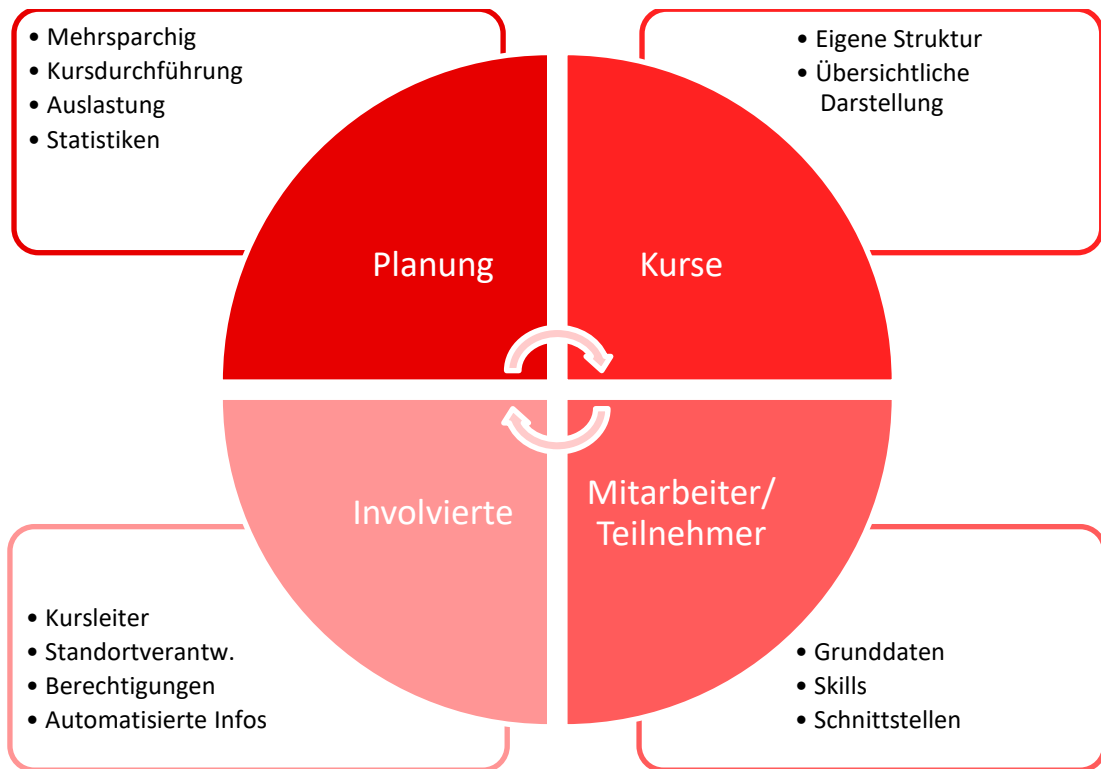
• Mehrsparchig
• Kursdurchführung
• Auslastung
• Statistiken

• Eigene Struktur
• Übersichtliche Darstellung

Planung

Kurse

Involvierte

Mitarbeiter/ Teilnehmer

• Kursleiter
• Standortverantw.
• Berechtigungen
• Automatisierte Infos

• Grunddaten
• Skills
• Schnittstellen